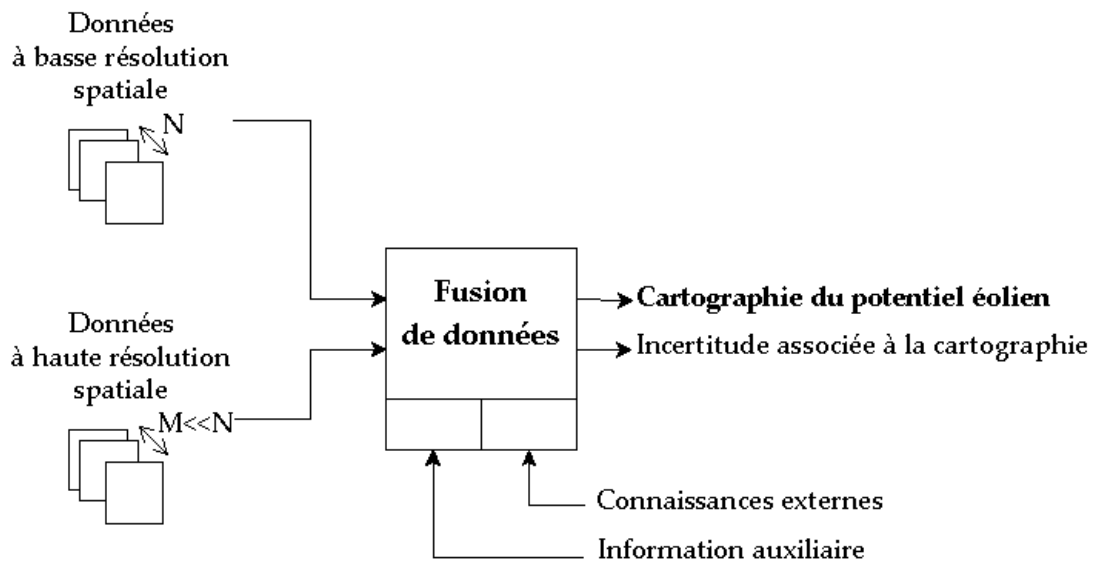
Données
à basse résolution
spatiale

N

Données
à haute résolution
spatiale

M<<N

Fusion
de données

Cartographie du potentiel éolien

Incertitude associée à la cartographie

Connaissances externes

Information auxiliaire